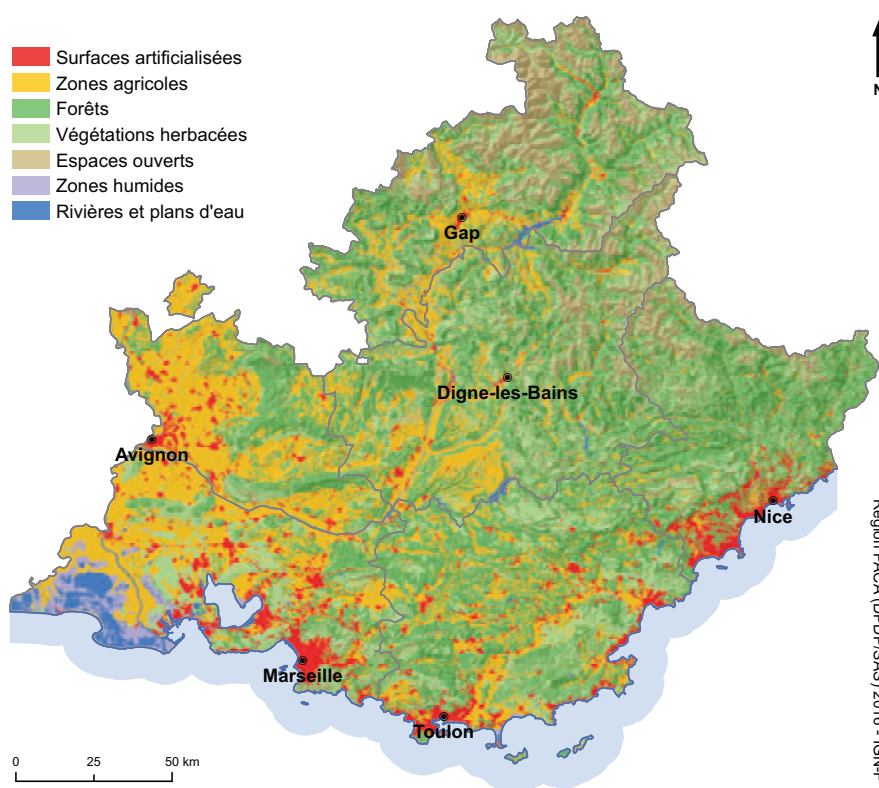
Surfaces artificialisées
Zones agricoles
Forêts
Végétations herbacées
Espaces ouverts
Zones humides
Rivières et plans d'eau

N

Gap
Digne-les-Bains
Avignon
Nice
Marseille
Toulon

0 25 50 km

Région PACA (DPDP/SRS) 2018 - IGN